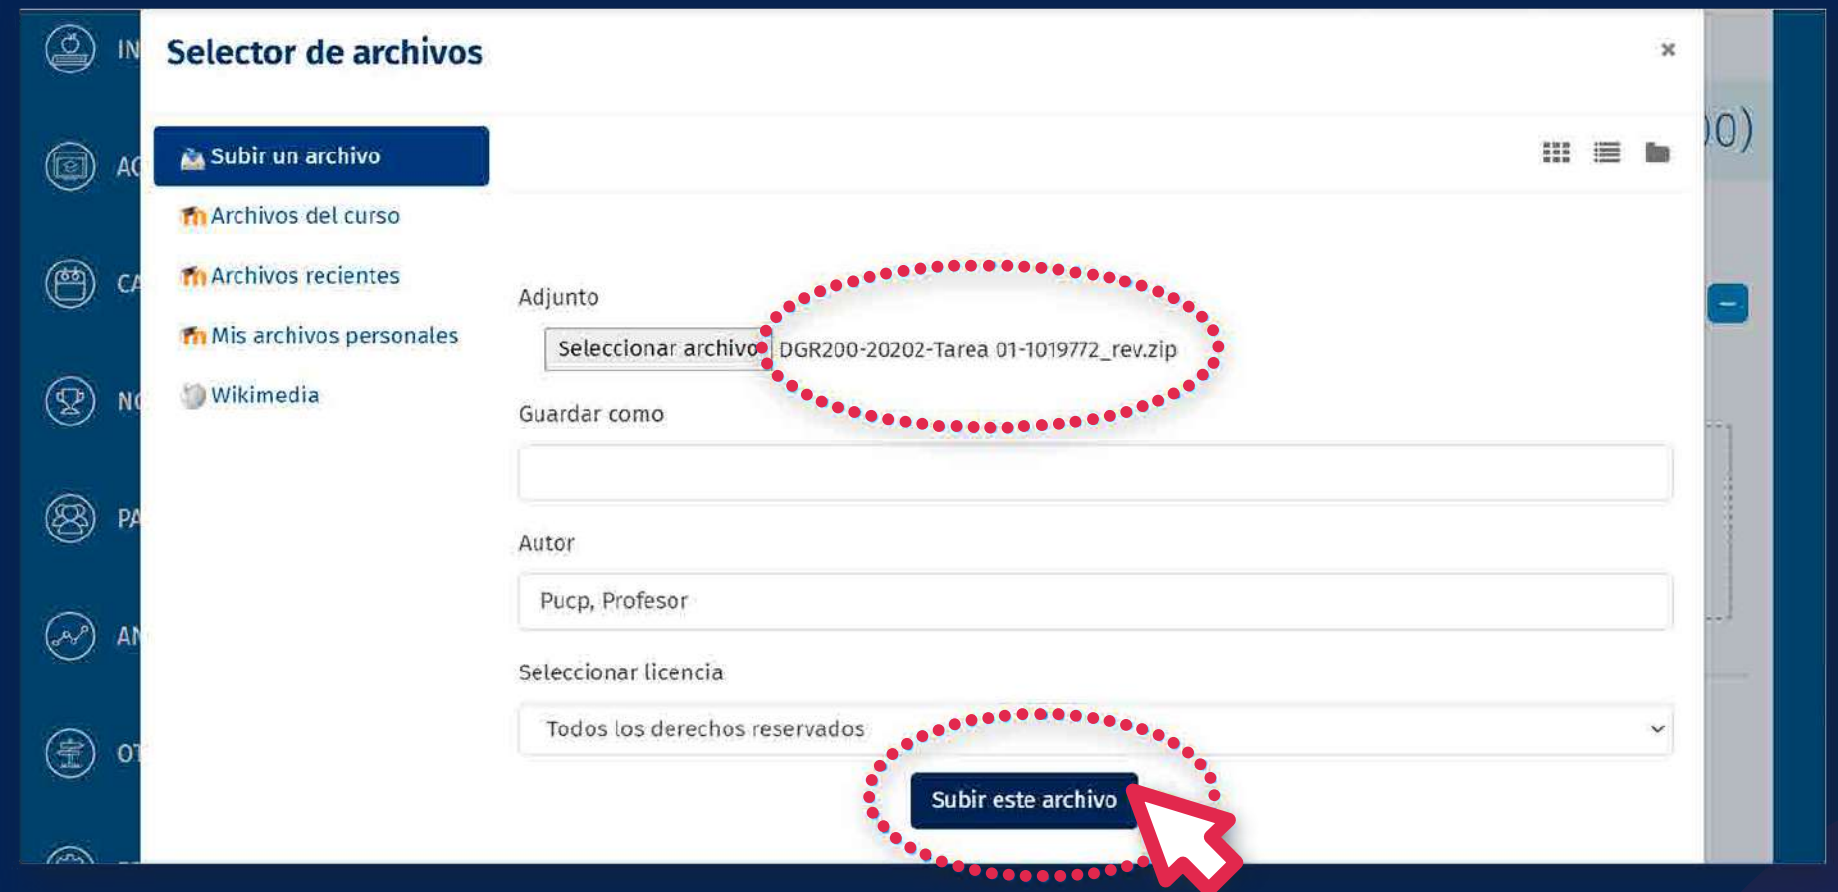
IN
AC
CA
NO
PA
AN
OT

Selector de archivos

×

Subir un archivo
Archivos del curso
Archivos recientes
Mis archivos personales
Wikimedia

Adjunto
Seleccionar archivo DGR200-20202-Tarea 01-1019772_rev.zip

Guardar como

Autor
Pucp, Profesor

Seleccionar licencia
Todos los derechos reservados

Subir este archivo

)0)